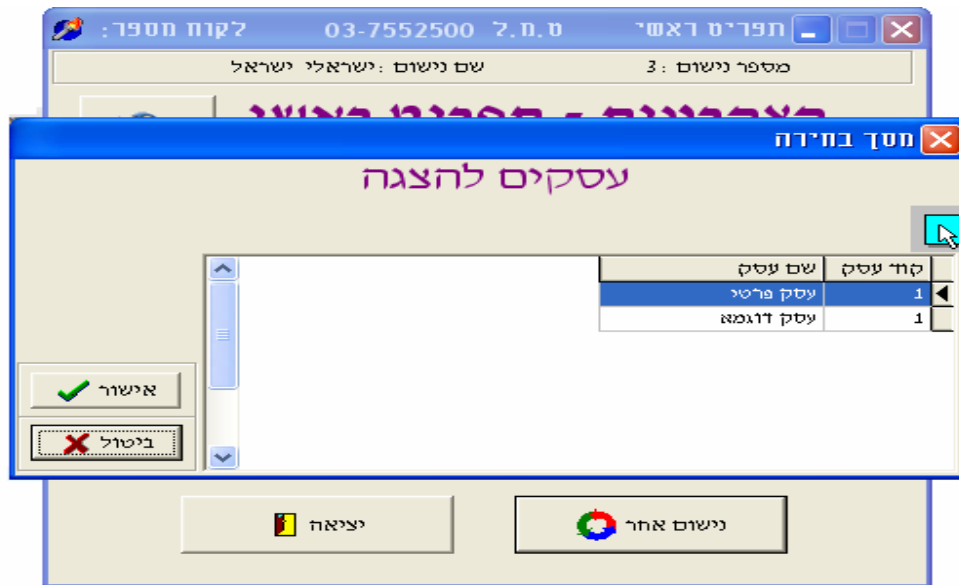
תפריט ראשי ט.ח.ד 03-7552500 לקוח מספר:

מספר נישום: 3 שם נישום: ישראלי ישראל

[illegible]

מסך בחירה

עסקים להצגה

| קוד עסק | שם עסק |
|---|---|
| 1 | עסק פרטי |
| 1 | עסק דוגמא |

אישור

ביטול

נישום אחר

יציאה